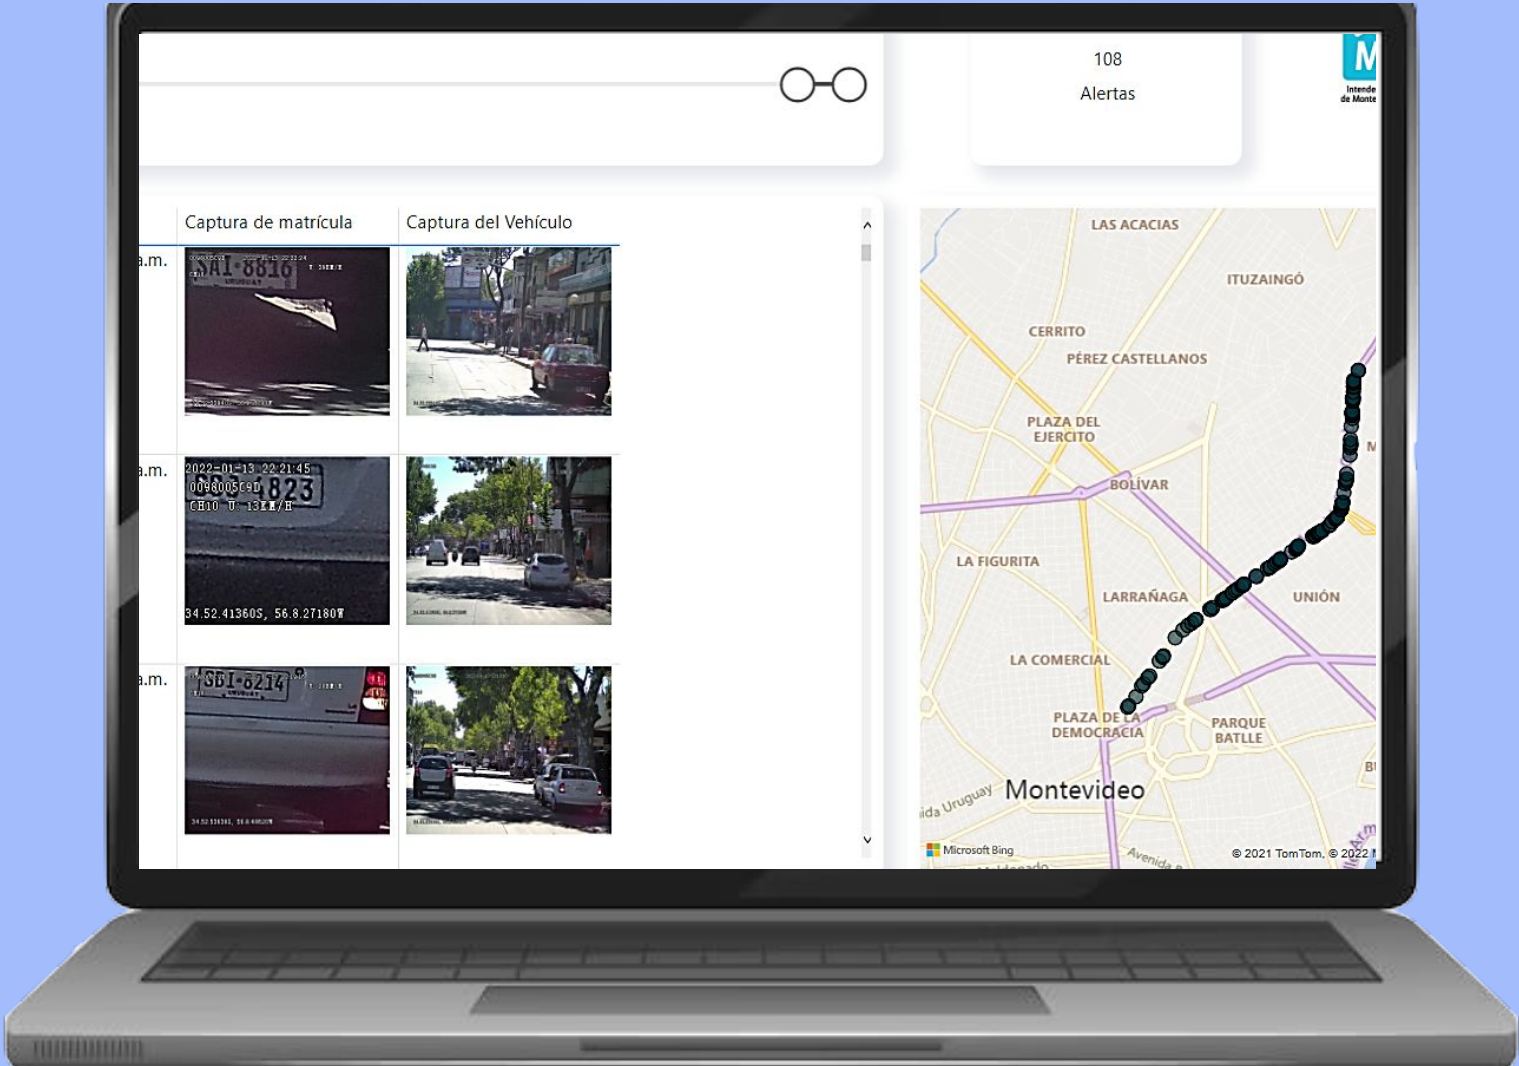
108
Alertas

M
Intende
de Monte

Captura de matrícula | Captura del Vehículo

a.m.
SAI 8816
URUGUAY

a.m.
2022-01-13 22:21:45
0098005C9D 823
CH10 U 13KM/H
34.52.41360S, 56.8.27180W

a.m.
SBI 8214
URUGUAY

LAS ACACIAS
ITUZAINGÓ
CERRITO
PÉREZ CASTELLANOS
PLAZA DEL EJERCITO
BOLÍVAR
LA FIGURITA
LARRAÑAGA
UNIÓN
LA COMERCIAL
PLAZA DE LA DEMOCRACIA
PARQUE BATLLE
Montevideo
ida Uruguay
Avenida
Microsoft Bing
© 2021 TomTom, © 2022